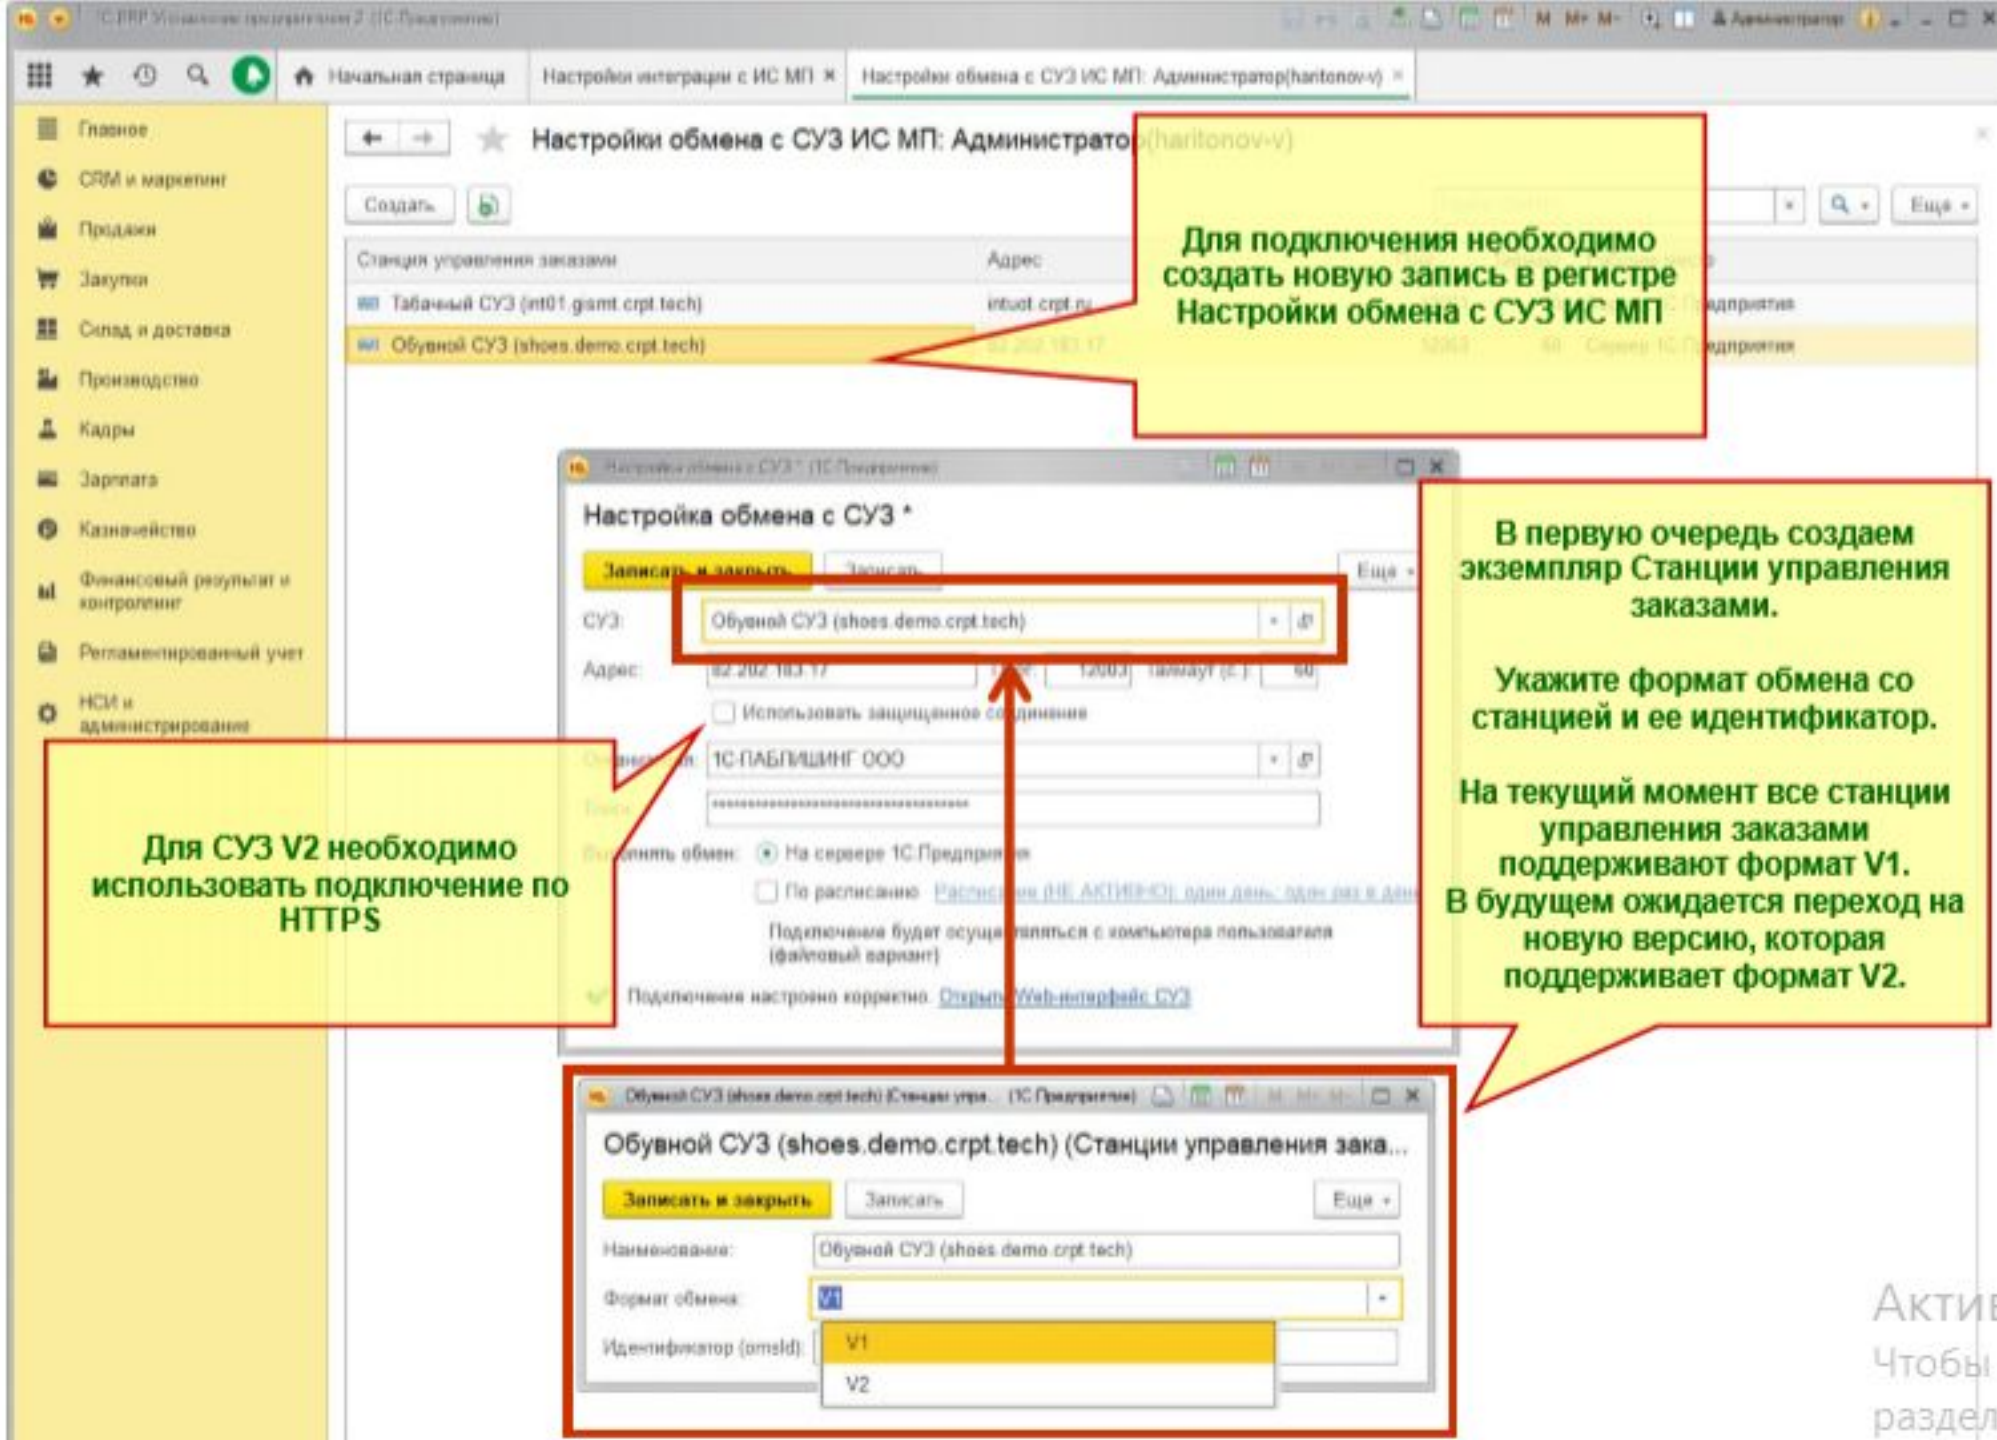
1С:ERP Управление предприятием 2 (1С:Предприятие)

Начальная страница | Настройки интеграции с ИС МП × | Настройки обмена с СУЗ ИС МП: Администратор(haritonov-v) ×

Главное
CRM и маркетинг
Продажи
Закупки
Склад и доставка
Производство
Кадры
Зарплата
Казначейство
Финансовый результат и контроллинг
Регламентированный учет
НСИ и администрирование

Настройки обмена с СУЗ ИС МП: Администратор(haritonov-v)

Создать | Еще

| Станция управления заказами | Адрес |
|---|---|
| Табачный СУЗ (int01.gismt.crpt.tech) | intuot.crpt.ru |
| Обувной СУЗ (shoes.demo.crpt.tech) | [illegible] |

Для подключения необходимо создать новую запись в регистре Настройки обмена с СУЗ ИС МП

Настройка обмена с СУЗ * (1С:Предприятие)

Настройка обмена с СУЗ *

Записать и закрыть | Записать | Еще

СУЗ: Обувной СУЗ (shoes.demo.crpt.tech)
Адрес: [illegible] 12003 Таймаут (с.): 60
Использовать защищенное соединение
1С-ПАБЛИШИНГ ООО
Выполнять обмен: На сервере 1С:Предприятия
По расписанию Расписание (НЕ АКТИВНО): один день; один раз в день
Подключение будет осуществляться с компьютера пользователя (файловый вариант)
Подключение настроено корректно. Открыть Web-интерфейс СУЗ

В первую очередь создаем экземпляр Станции управления заказами.

Укажите формат обмена со станцией и ее идентификатор.

На текущий момент все станции управления заказами поддерживают формат V1. В будущем ожидается переход на новую версию, которая поддерживает формат V2.

Для СУЗ V2 необходимо использовать подключение по HTTPS

Обувной СУЗ (shoes.demo.crpt.tech) (Станции управления заказами) (1С:Предприятие)

Обувной СУЗ (shoes.demo.crpt.tech) (Станции управления зака...

Записать и закрыть | Записать | Еще

Наименование: Обувной СУЗ (shoes.demo.crpt.tech)
Формат обмена: V1
Идентификатор (omsId):
V1
V2

Акти
Чтобы
раздел